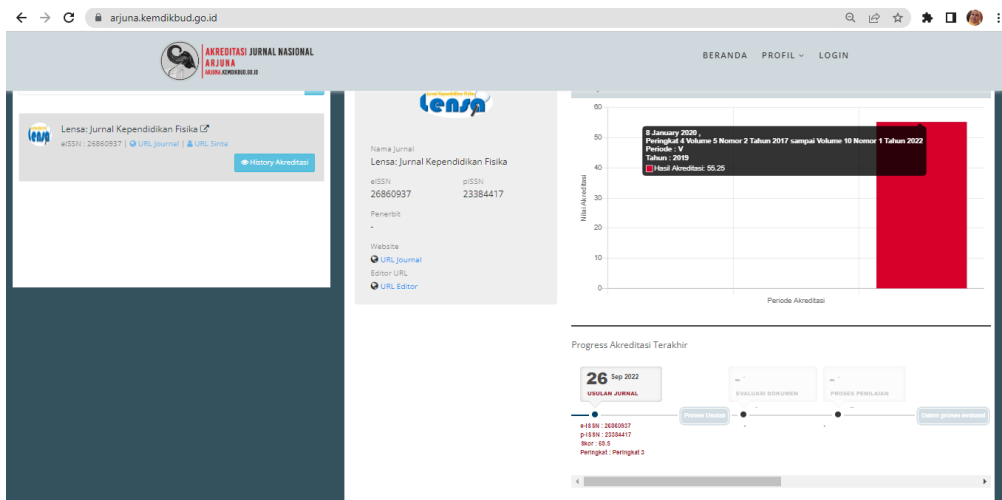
arjuna.kemdikbud.go.id

AKREDITASI JURNAL NASIONAL
ARJUNA
ARJUNA.KEMDIKBUD.GO.ID

BERANDA PROFIL LOGIN

Lensa: Jurnal Kependidikan Fisika
eISSN : 26860937 | URL Journal | URL Sinta
History Akreditasi

Lensa

Nama Jurnal
Lensa: Jurnal Kependidikan Fisika
eISSN
26860937
pISSN
23384417
Penerbit
-
Website
URL Journal
Editor URL
URL Editor

60
50
40
30
20
10
0
Nilai Akreditasi
Periode Akreditasi

8 January 2020 ,
Peringkat 4 Volume 5 Nomor 2 Tahun 2017 sampai Volume 10 Nomor 1 Tahun 2022
Periode : V
Tahun : 2019
Hasil Akreditasi: 55.25

Progress Akreditasi Terakhir

26 Sep 2022
USULAN JURNAL

EVALUASI DOKUMEN

PROSES PENILAIAN

Proses Usulan
Dalam proses evaluasi

e-ISSN : 26860937
p-ISSN : 23384417
Skor : 69.5
Peringkat : Peringkat 3